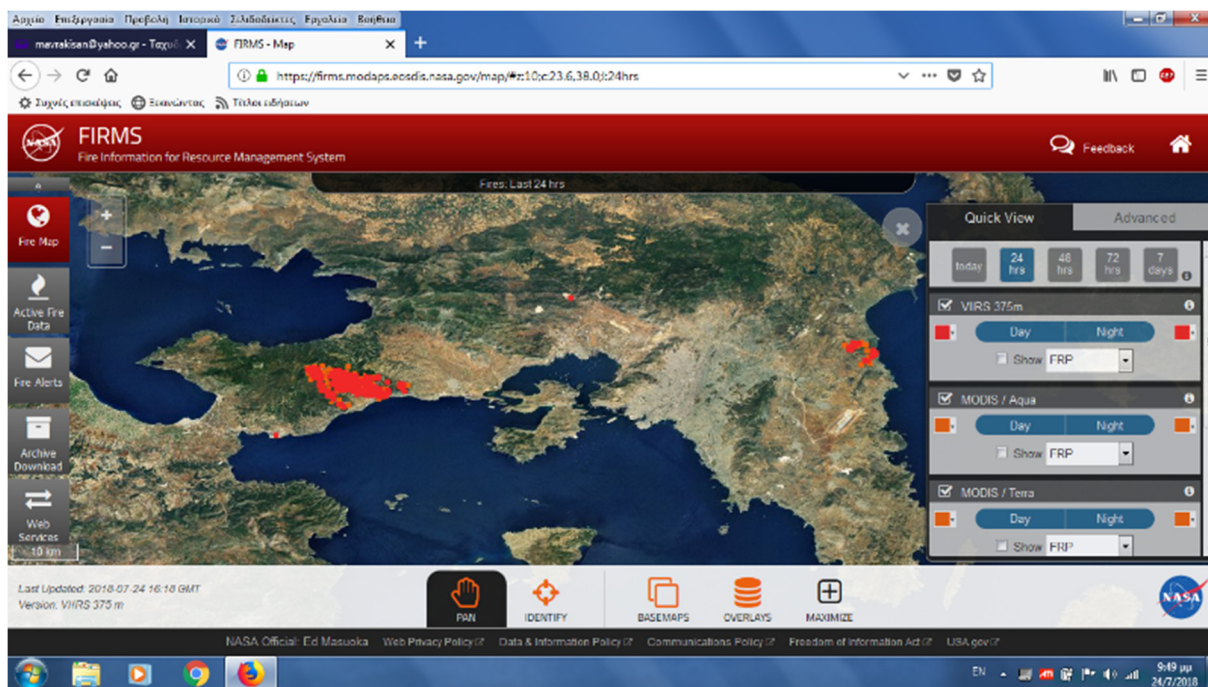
Αρχείο Επεξεργασία Προβολή Ιστορικό Σελιδοδείκτες Εργαλεία Βοήθεια

mavrakisan@yahoo.gr - Ταχυδ ×
FIRMS - Map ×
+

https://firms.modaps.eosdis.nasa.gov/map/#z:10;c:23.6,38.0;l:24hrs

Συχνές επισκέψεις Εξερευνήστε Τίτλοι ειδήσεων

FIRMS
Fire Information for Resource Management System

Feedback

Fires: Last 24 hrs

Fire Map
Active Fire Data
Fire Alerts
Archive Download
Web Services

10 km

Quick View
Advanced

today
24 hrs
48 hrs
72 hrs
7 days

VIIRS 375m
Day
Night
Show FRP

MODIS / Aqua
Day
Night
Show FRP

MODIS / Terra
Day
Night
Show FRP

Last Updated: 2018-07-24 16:18 GMT
Version: VIIRS 375 m

PAN
IDENTIFY
BASEMAPS
OVERLAYS
MAXIMIZE

NASA

NASA Official: Ed Masuoka   Web Privacy Policy   Data & Information Policy   Communications Policy   Freedom of Information Act   USA.gov

EN
9:49 μμ
24/7/2018